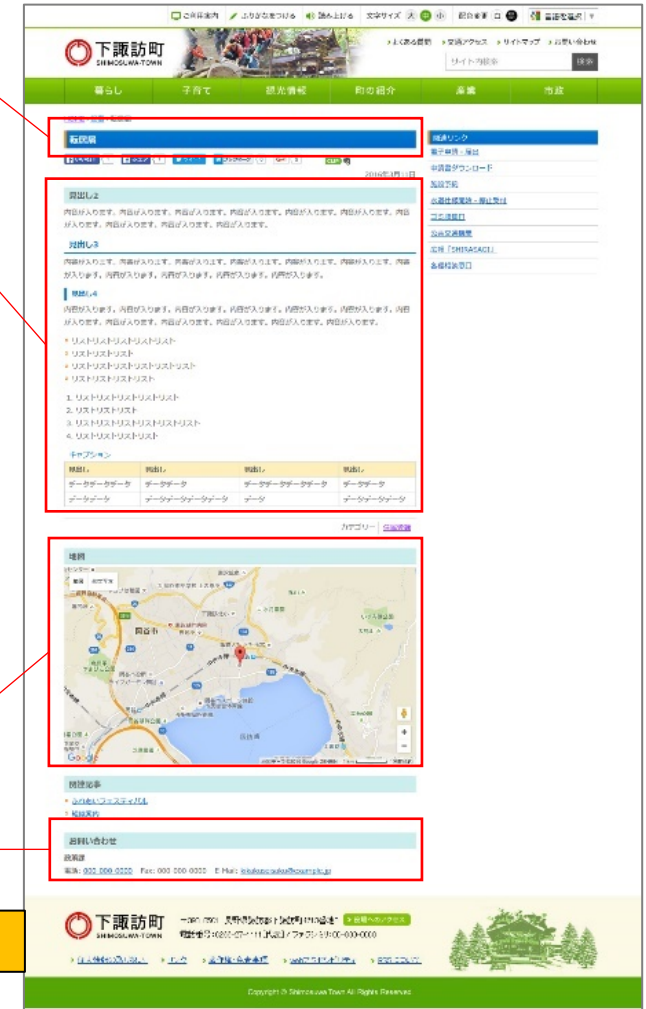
ご利用案内　ふりがなをつける　読み上げる　文字サイズ 大 中 小　配色変更　言語を選択

下諏訪町
SHIMOSUWA-TOWN

よくある質問　交通アクセス　サイトマップ　お問い合わせ

サイト内検索　検索

暮らし　子育て　観光情報　町の紹介　産業　町政

転居届

2016年3月11日

見出し2

内容が入ります。内容が入ります。内容が入ります。内容が入ります。内容が入ります。内容が入ります。内容が入ります。内容が入ります。内容が入ります。内容が入ります。

見出し3

内容が入ります。内容が入ります。内容が入ります。内容が入ります。内容が入ります。内容が入ります。内容が入ります。内容が入ります。内容が入ります。内容が入ります。内容が入ります。内容が入ります。

見出し4

内容が入ります。内容が入ります。内容が入ります。内容が入ります。内容が入ります。内容が入ります。内容が入ります。内容が入ります。内容が入ります。内容が入ります。内容が入ります。内容が入ります。

- リストリストリストリストリスト
- リストリストリスト
- リストリストリストリストリストリスト
- リストリストリストリスト

1. リストリストリストリストリスト
2. リストリストリスト
3. リストリストリストリストリストリスト
4. リストリストリストリスト

キャプション

| 見出し | 見出し | 見出し | 見出し |
|---|---|---|---|
| データデータデータ | データデータ | データデータデータデータ | データデータ |
| データデータ | データデータデータデータ | データ | データデータデータ |

カテゴリー：住民課

地図

関連記事

ふれあいフェスティバル
施設案内

お問い合わせ

住民課
電話：000-000-0000　Fax：000-000-0000　E-Mail：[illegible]@example.jp

関連リンク
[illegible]
申請書ダウンロード
施設予約
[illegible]
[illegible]
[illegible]
広報「SHIMOSUWA」
各種相談窓口

下諏訪町
SHIMOSUWA-TOWN
〒393-8501 長野県諏訪郡下諏訪町4613番地8　役場へのアクセス
電話番号：0266-27-1111（代表）/ ファックス：00-000-0000

個人情報の取り扱い　リンク　著作権・免責事項　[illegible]　RSSについて

Copyright © Shimosuwa Town All Rights Reserved.